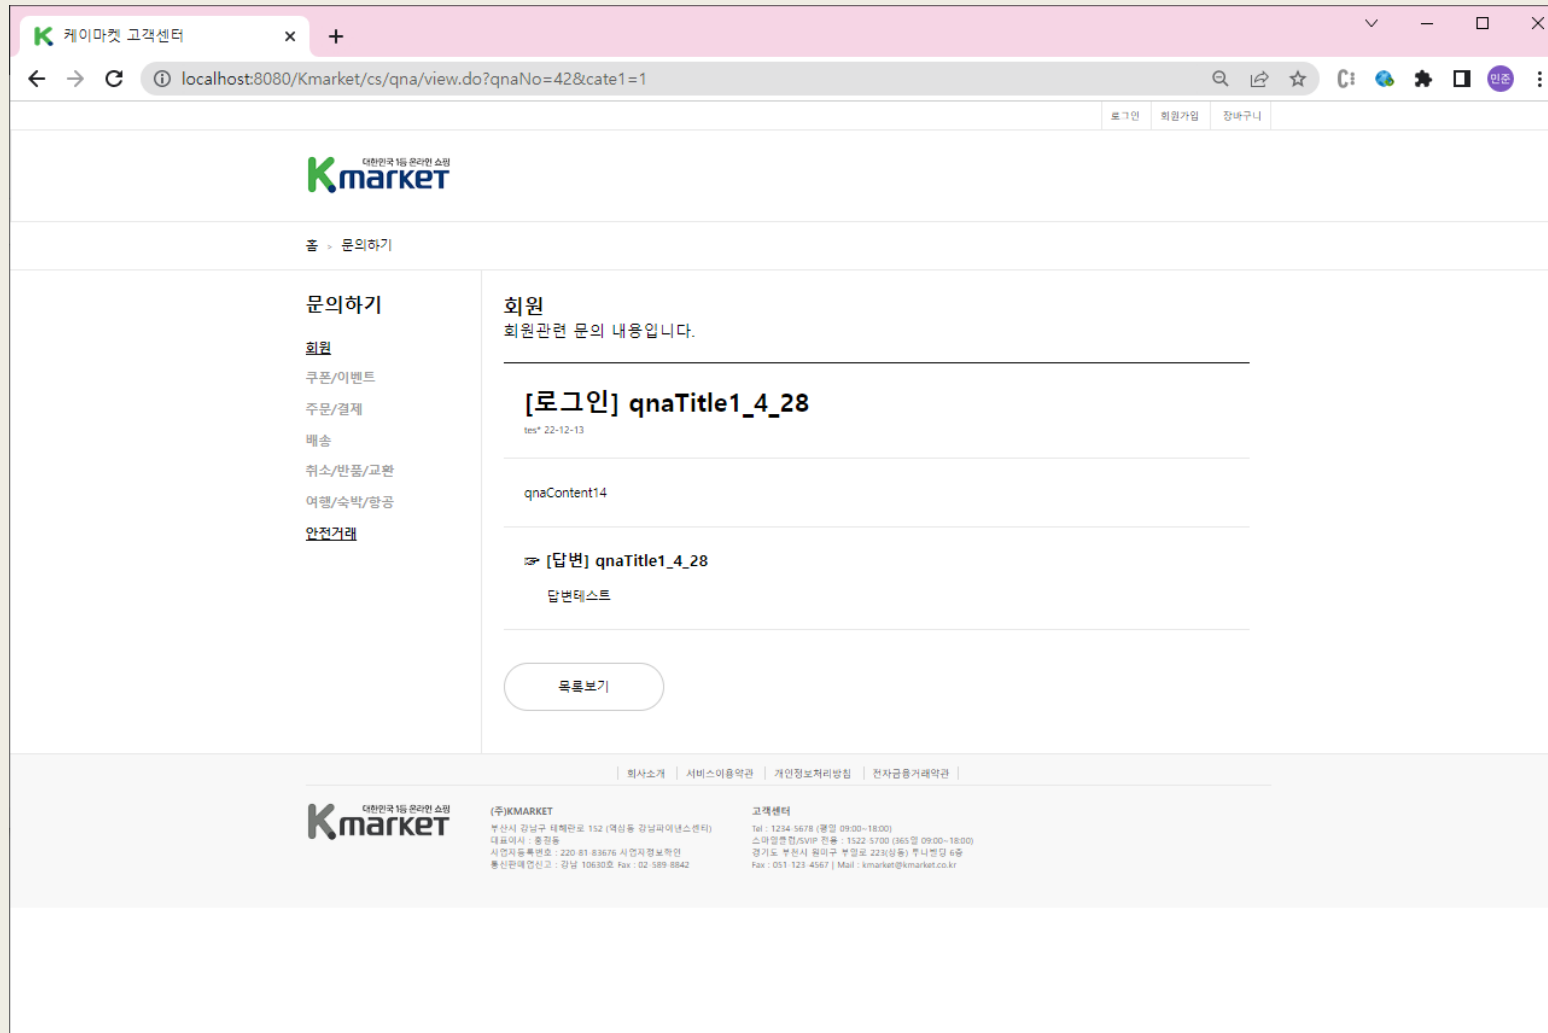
케이마켓 고객센터

localhost:8080/Kmarket/cs/qna/view.do?qnaNo=42&cate1=1

인준

로그인 | 회원가입 | 장바구니

대한민국 1등 온라인 쇼핑
Kmarket

홈 > 문의하기

문의하기

회원
쿠폰/이벤트
주문/결제
배송
취소/반품/교환
여행/숙박/항공
안전거래

회원
회원관련 문의 내용입니다.

[로그인] qnaTitle1_4_28
tes* 22-12-13

qnaContent14

☞ [답변] qnaTitle1_4_28

답변테스트

목록보기

회사소개 | 서비스이용약관 | 개인정보처리방침 | 전자금융거래약관

대한민국 1등 온라인 쇼핑
Kmarket

(주)KMARKET
부산시 강남구 테헤란로 152 (역삼동 강남파이낸스센터)
대표이사 : 홍길동
사업자등록번호 : 220-81-83676 사업자정보확인
통신판매업신고 : 강남 10630호 Fax : 02-589-8842

고객센터
Tel : 1234-5678 (평일 09:00~18:00)
스마일클럽/SVIP 전용 : 1522-5700 (365일 09:00~18:00)
경기도 부천시 원미구 부일로 223(상동) 투나빌딩 6층
Fax : 051-123-4567 | Mail : kmarket@kmarket.co.kr